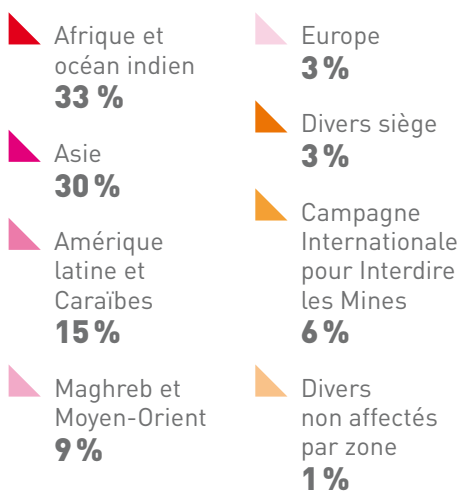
Afrique et océan indien
33 %

Asie
30 %

Amérique latine et Caraïbes
15 %

Maghreb et Moyen-Orient
9 %

Europe
3 %

Divers siège
3 %

Campagne Internationale pour Interdire les Mines
6 %

Divers non affectés par zone
1 %